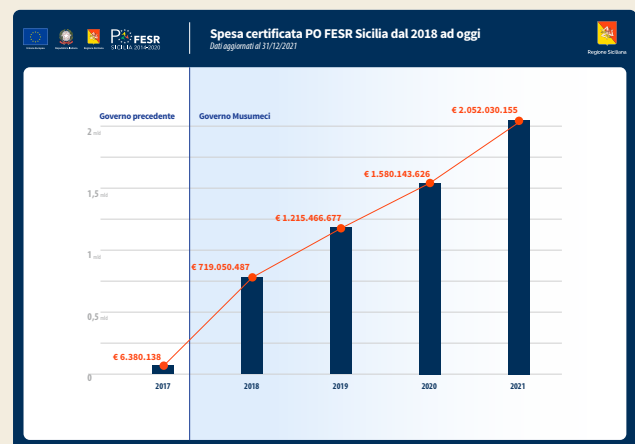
Unione Europea Repubblica Italiana Regione Siciliana

PO FESR SICILIA 2014-2020

Spesa certificata PO FESR Sicilia dal 2018 ad oggi

Dati aggiornati al 31/12/2021

Regione Siciliana

Governo precedente

Governo Musumeci

2 mld

1,5 mld

1 mld

0,5 mld

0

€ 6.380.138

€ 719.050.487

€ 1.215.466.677

€ 1.580.143.626

€ 2.052.030.155

2017

2018

2019

2020

2021